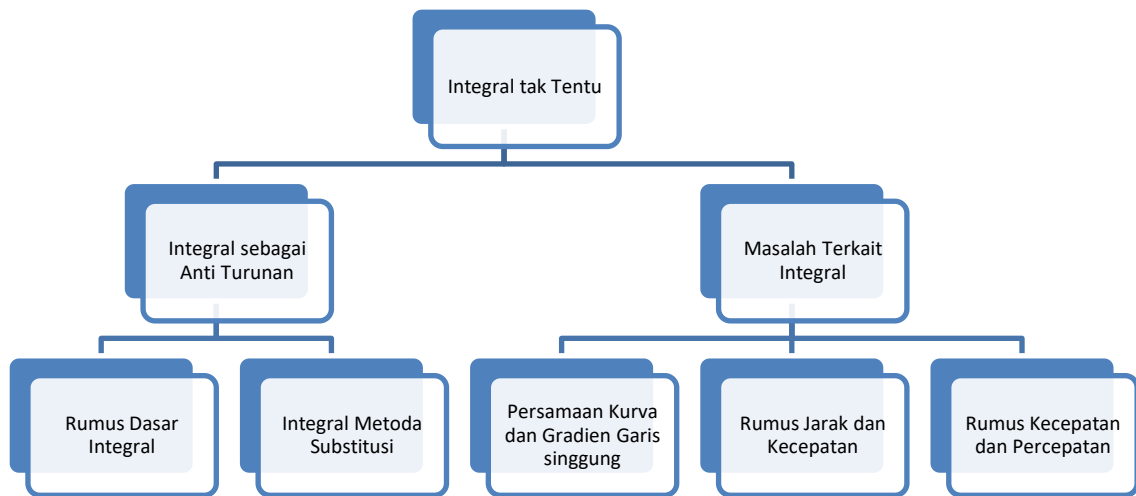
Integral tak Tentu

Integral sebagai Anti Turunan

Masalah Terkait Integral

Rumus Dasar Integral

Integral Metoda Substitusi

Persamaan Kurva dan Gradien Garis singgung

Rumus Jarak dan Kecepatan

Rumus Kecepatan dan Percepatan